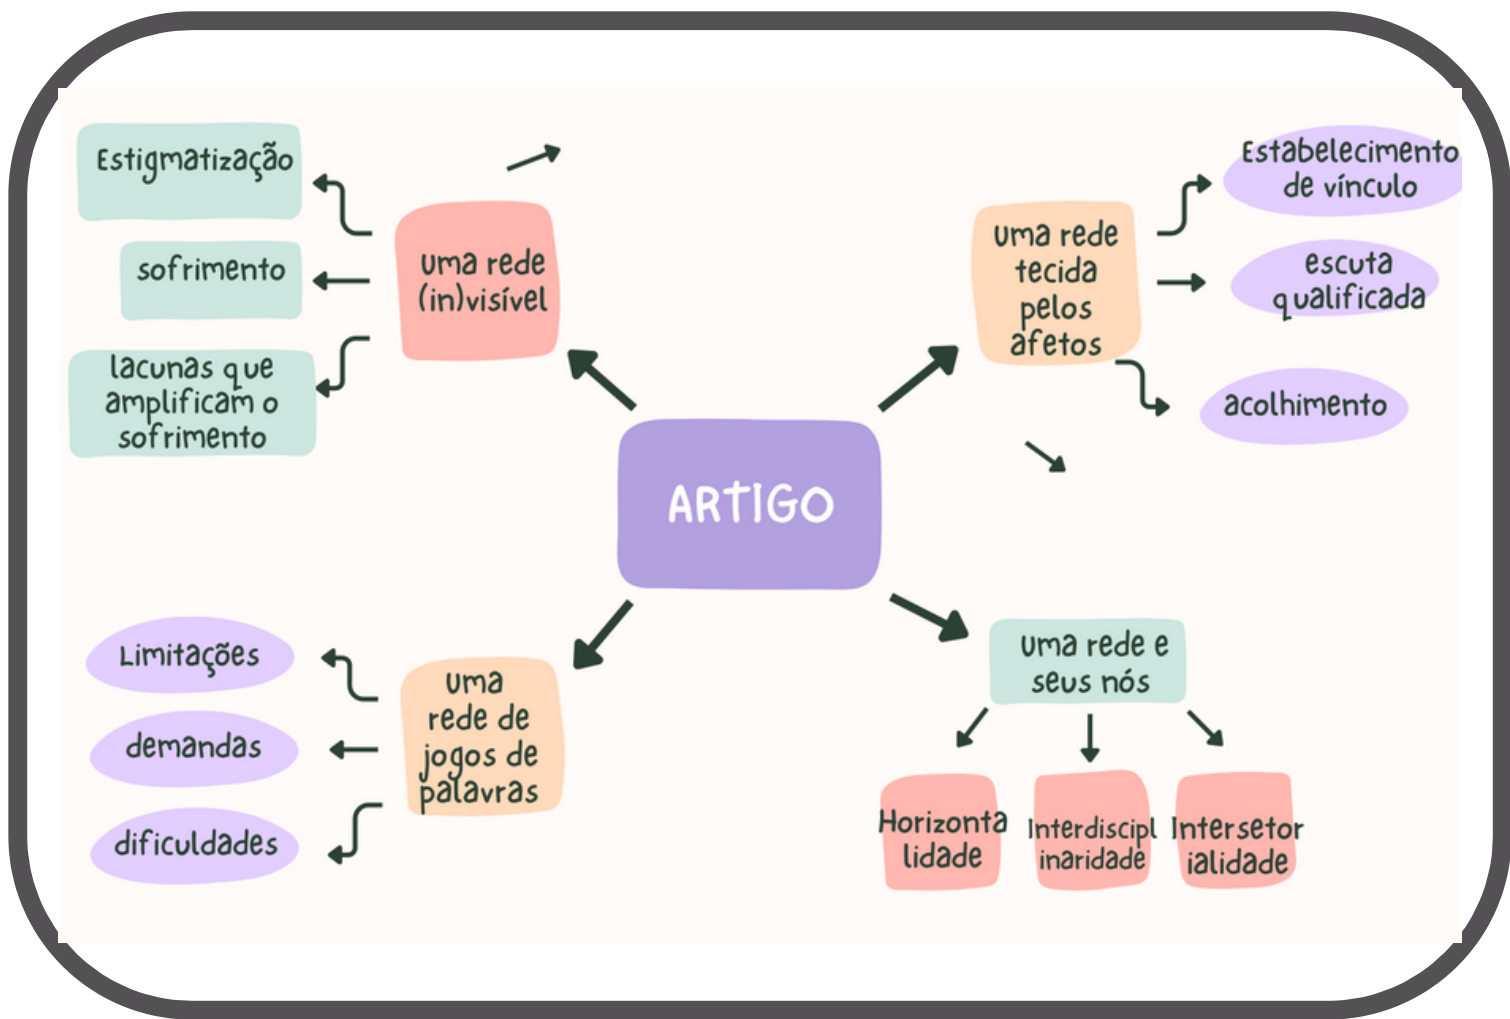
ARTIGO

uma rede (in)visível

Estigmatização

sofrimento

lacunas que amplificam o sofrimento

uma rede tecida pelos afetos

Estabelecimento de vínculo

escuta qualificada

acolhimento

uma rede de jogos de palavras

Limitações

demandas

dificuldades

uma rede e seus nós

Horizontalidade

Interdisciplinaridade

Intersetorialidade